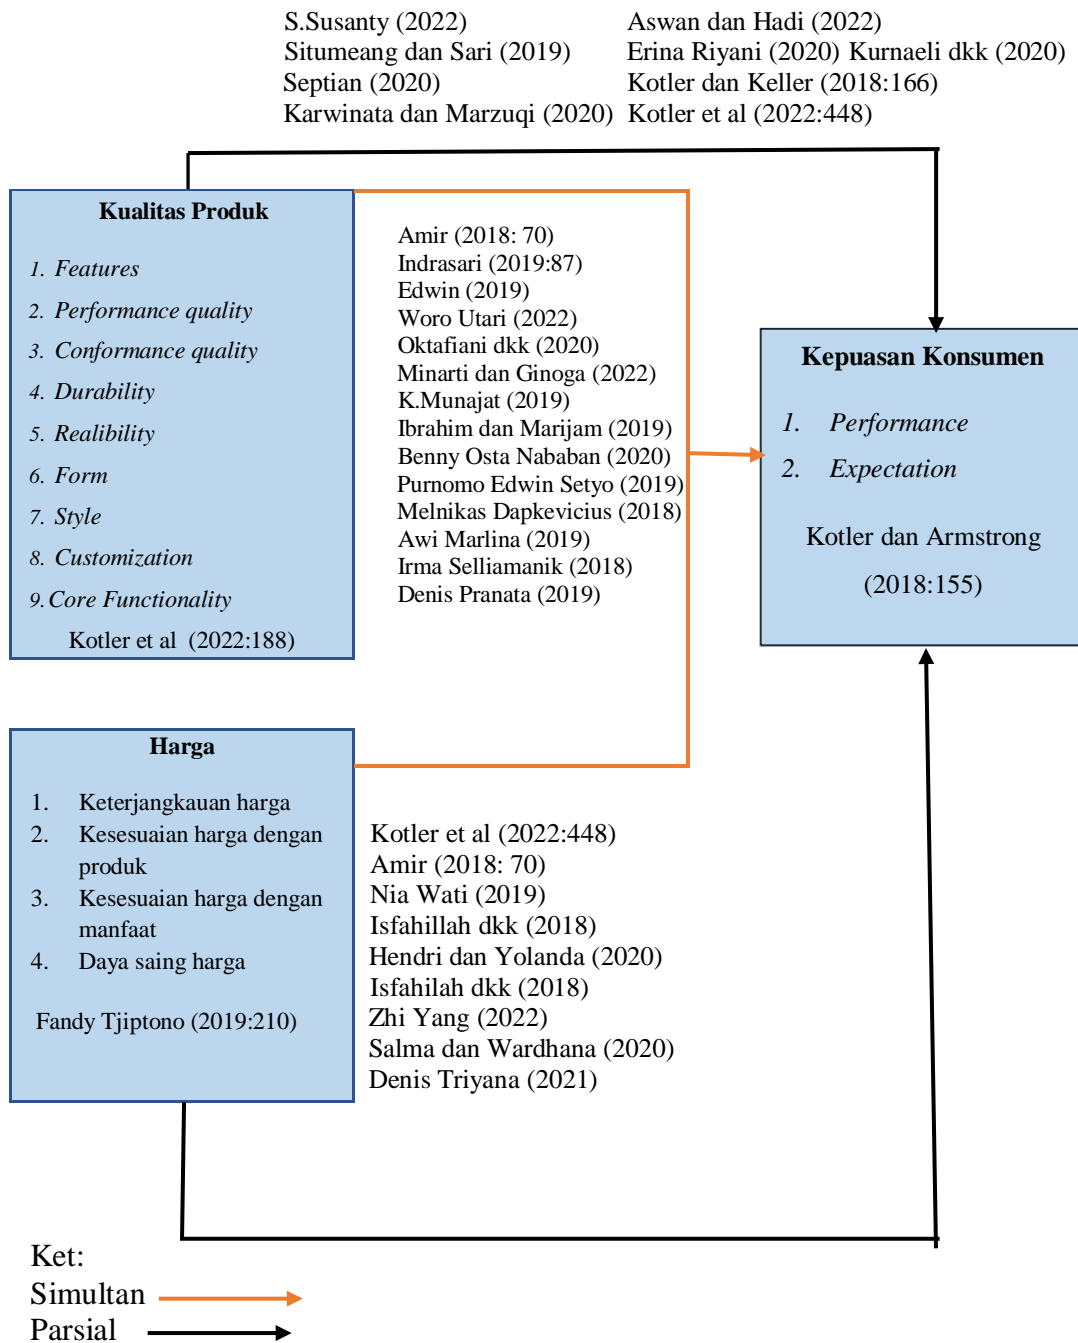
S.Susanty (2022)
Situmeang dan Sari (2019)
Septian (2020)
Karwinata dan Marzuqi (2020)

Aswan dan Hadi (2022)
Erina Riyani (2020) Kurnaeli dkk (2020)
Kotler dan Keller (2018:166)
Kotler et al (2022:448)

Kualitas Produk

1. Features
2. Performance quality
3. Conformance quality
4. Durability
5. Realibility
6. Form
7. Style
8. Customization
9. Core Functionality

Kotler et al (2022:188)

Amir (2018: 70)
Indrasari (2019:87)
Edwin (2019)
Woro Utari (2022)
Oktafiani dkk (2020)
Minarti dan Ginoga (2022)
K.Munajat (2019)
Ibrahim dan Marijam (2019)
Benny Osta Nababan (2020)
Purnomo Edwin Setyo (2019)
Melnikas Dapkevicius (2018)
Awi Marlina (2019)
Irma Selliamanik (2018)
Denis Pranata (2019)

Kepuasan Konsumen

1. Performance
2. Expectation

Kotler dan Armstrong (2018:155)

Harga

1. Keterjangkauan harga
2. Kesesuaian harga dengan produk
3. Kesesuaian harga dengan manfaat
4. Daya saing harga

Fandy Tjiptono (2019:210)

Kotler et al (2022:448)
Amir (2018: 70)
Nia Wati (2019)
Isfahillah dkk (2018)
Hendri dan Yolanda (2020)
Isfahilah dkk (2018)
Zhi Yang (2022)
Salma dan Wardhana (2020)
Denis Triyana (2021)

Ket:
Simultan
Parsial